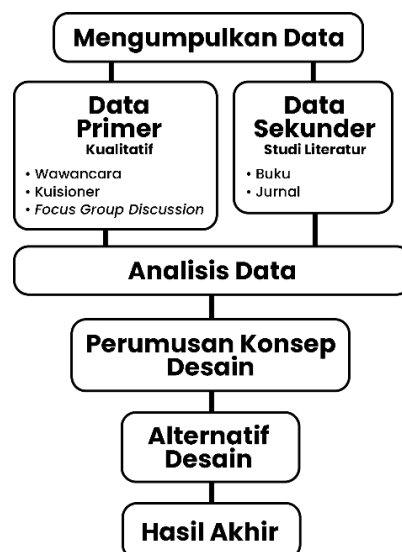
Mengumpulkan Data

Data Primer
Kualitatif
• Wawancara
• Kuisioner
• Focus Group Discussion

Data Sekunder
Studi Literatur
• Buku
• Jurnal

Analisis Data

Perumusan Konsep Desain

Alternatif Desain

Hasil Akhir